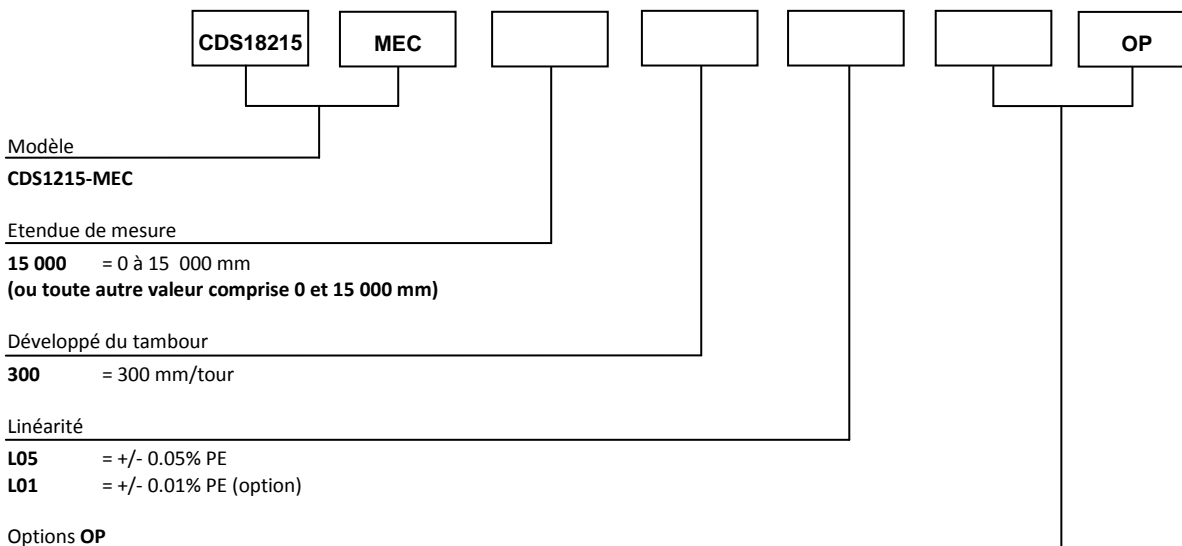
CDS18215 MEC OP

Modèle

**CDS1215-MEC**

Etendue de mesure

**15 000** = 0 à 15 000 mm
**(ou toute autre valeur comprise 0 et 15 000 mm)**

Développé du tambour

**300** = 300 mm/tour

Linéarité

**L05** = +/- 0.05% PE
**L01** = +/- 0.01% PE (option)

Options **OP**